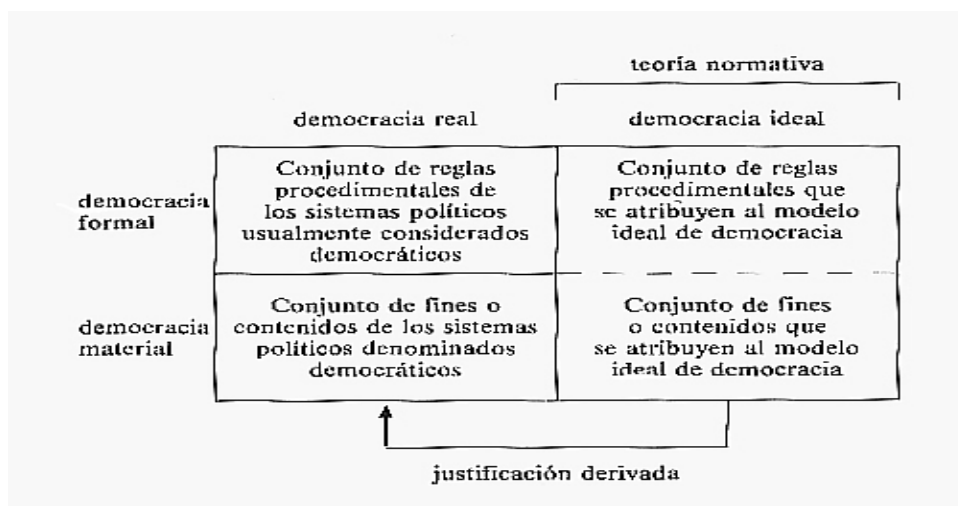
teoría normativa

| | democracia real | democracia ideal |
|---|---|---|
| democracia formal | Conjunto de reglas procedimentales de los sistemas políticos usualmente considerados democráticos | Conjunto de reglas procedimentales que se atribuyen al modelo ideal de democracia |
| democracia material | Conjunto de fines o contenidos de los sistemas políticos denominados democráticos | Conjunto de fines o contenidos que se atribuyen al modelo ideal de democracia |

justificación derivada